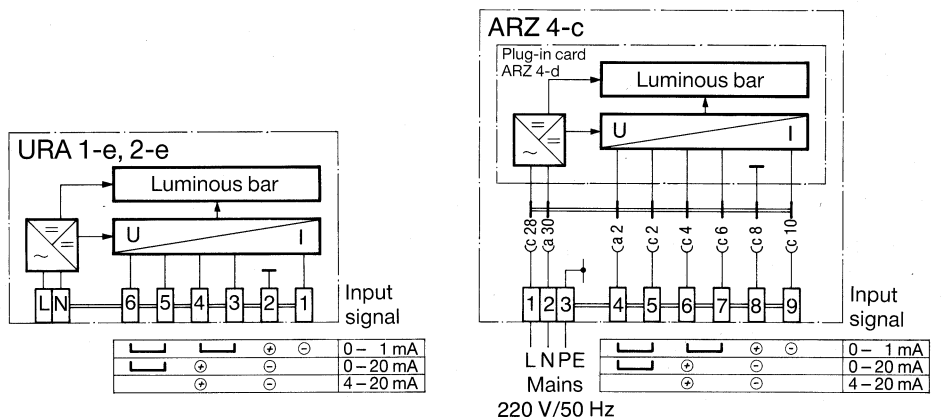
URA 1-e, 2-e

Luminous bar

U

I

L N 6 5 4 3 2 1

Input signal

| ⊔ | ⊔ | ⊕ | ⊖ | 0 – 1 mA |
|---|---|---|---|---|
| ⊔ | ⊕ | ⊖ | | 0 – 20 mA |
| | ⊕ | ⊖ | | 4 – 20 mA |

ARZ 4-c

Plug-in card ARZ 4-d

Luminous bar

U

I

c 28 a 30 a 2 c 2 c 4 c 6 c 8 c 10

1 2 3 4 5 6 7 8 9

Input signal

L N PE

Mains

220 V/50 Hz

| ⊔ | ⊔ | ⊕ | ⊖ | 0 – 1 mA |
|---|---|---|---|---|
| ⊔ | ⊕ | ⊖ | | 0 – 20 mA |
| | ⊕ | ⊖ | | 4 – 20 mA |